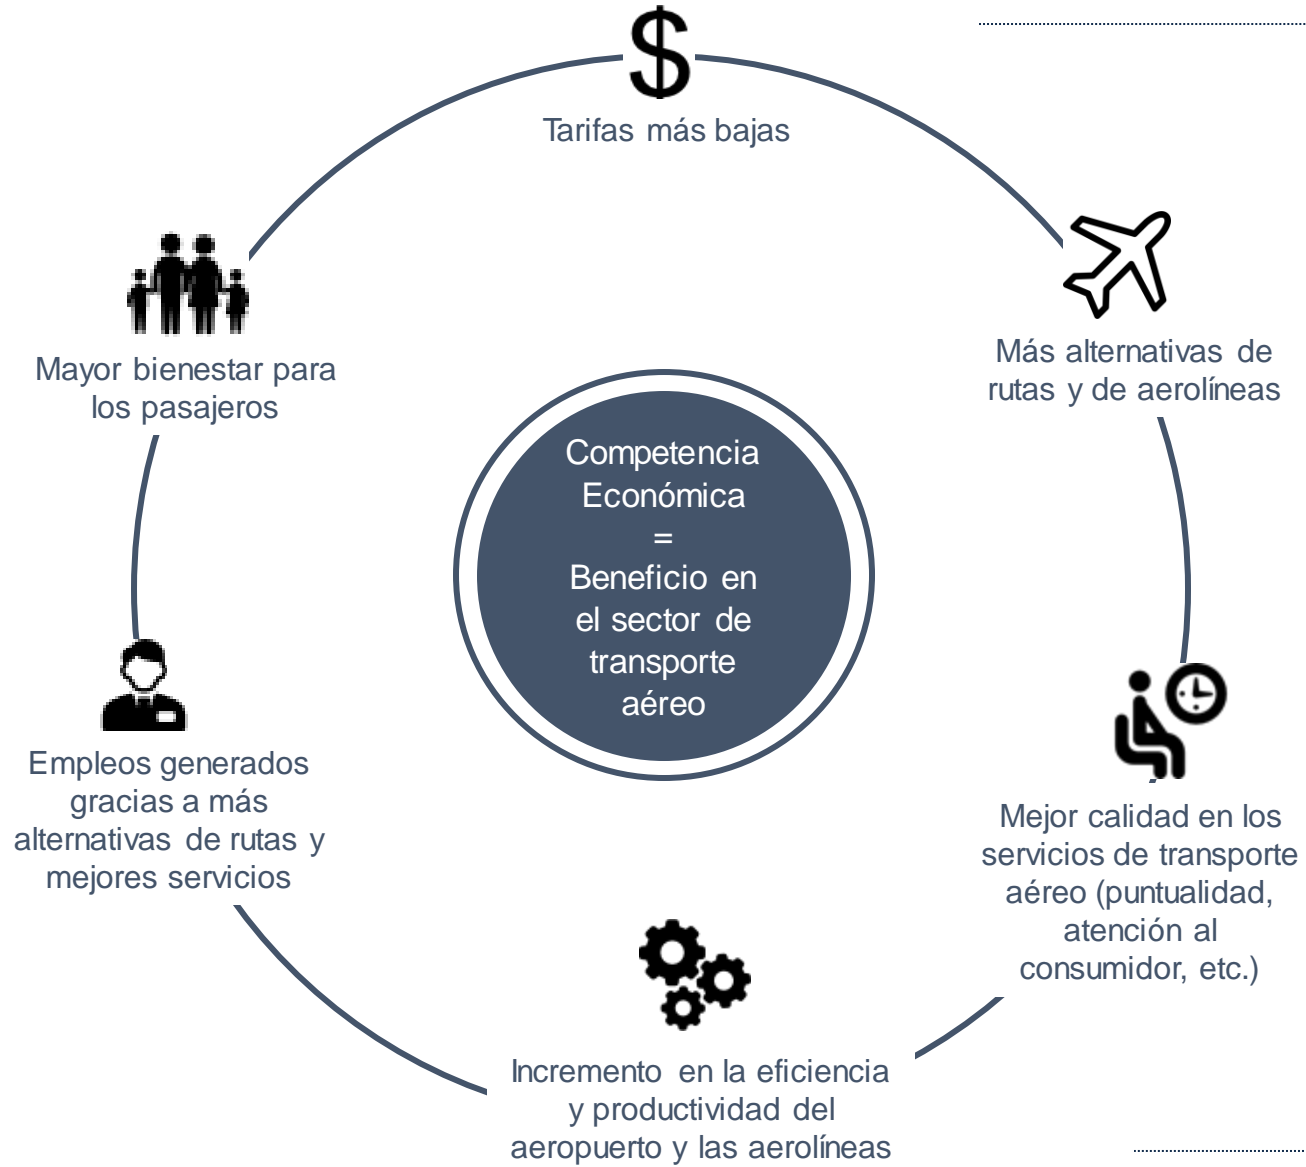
$

Tarifas más bajas

Más alternativas de rutas y de aerolíneas

Mejor calidad en los servicios de transporte aéreo (puntualidad, atención al consumidor, etc.)

Incremento en la eficiencia y productividad del aeropuerto y las aerolíneas

Empleos generados gracias a más alternativas de rutas y mejores servicios

Mayor bienestar para los pasajeros

Competencia Económica = Beneficio en el sector de transporte aéreo